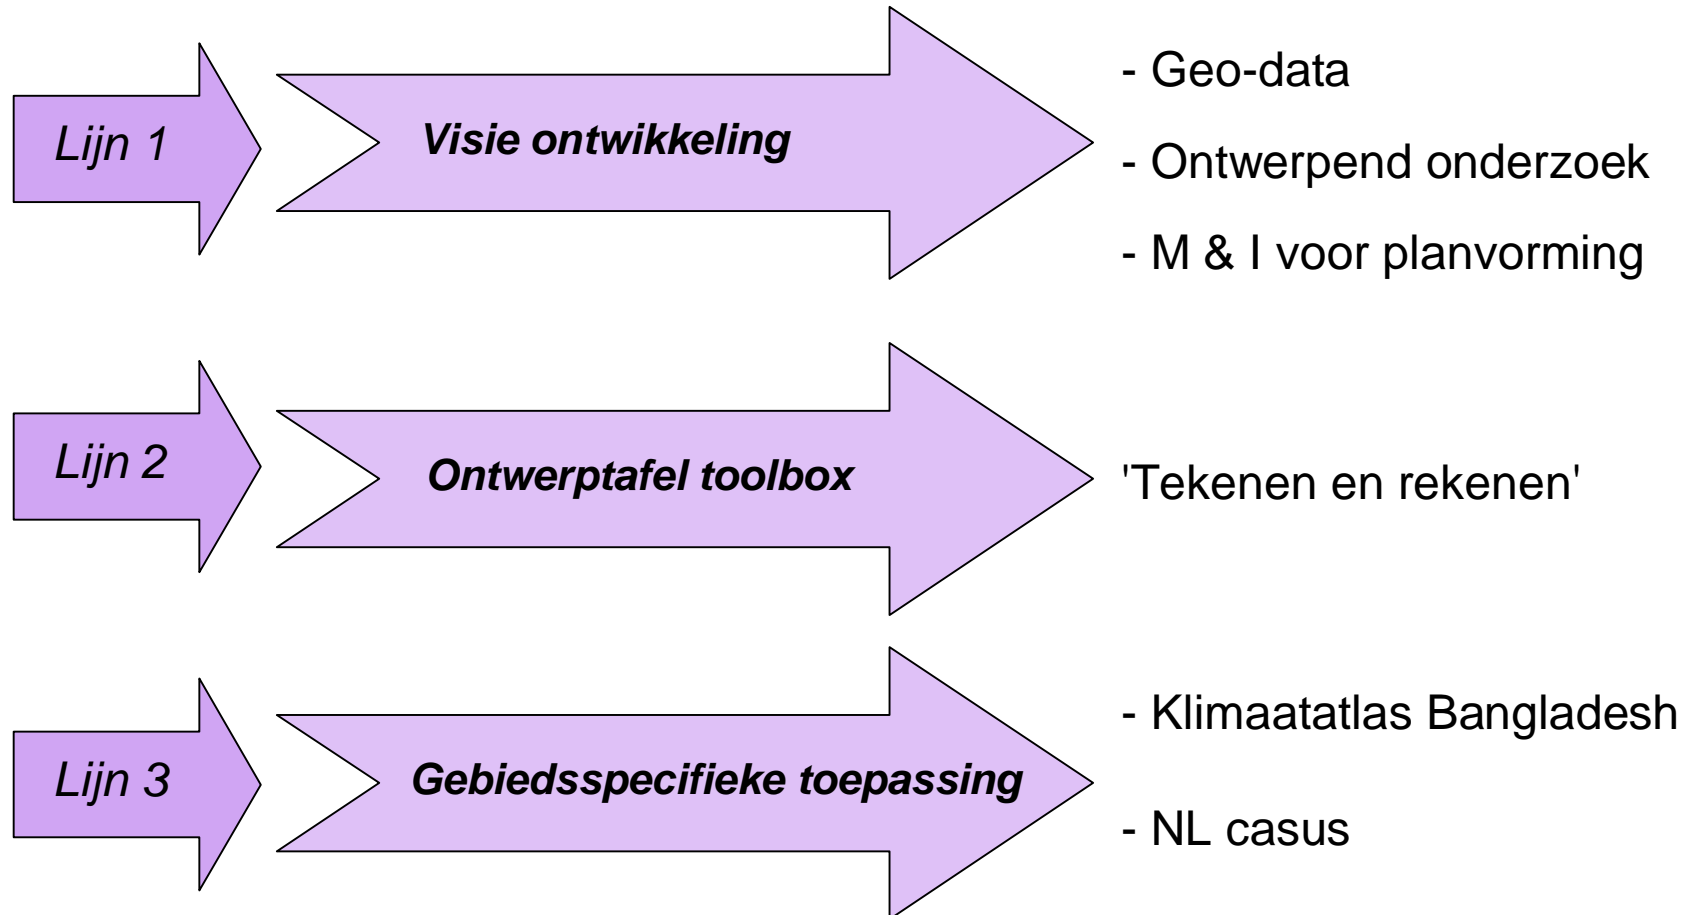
Lijn 1

Visie ontwikkeling

- Geo-data

- Ontwerpend onderzoek

- M & I voor planvorming

Lijn 2

Ontwerptafel toolbox

'Tekenen en rekenen'

Lijn 3

Gebiedsspecifieke toepassing

- Klimaatatlas Bangladesh

- NL casus